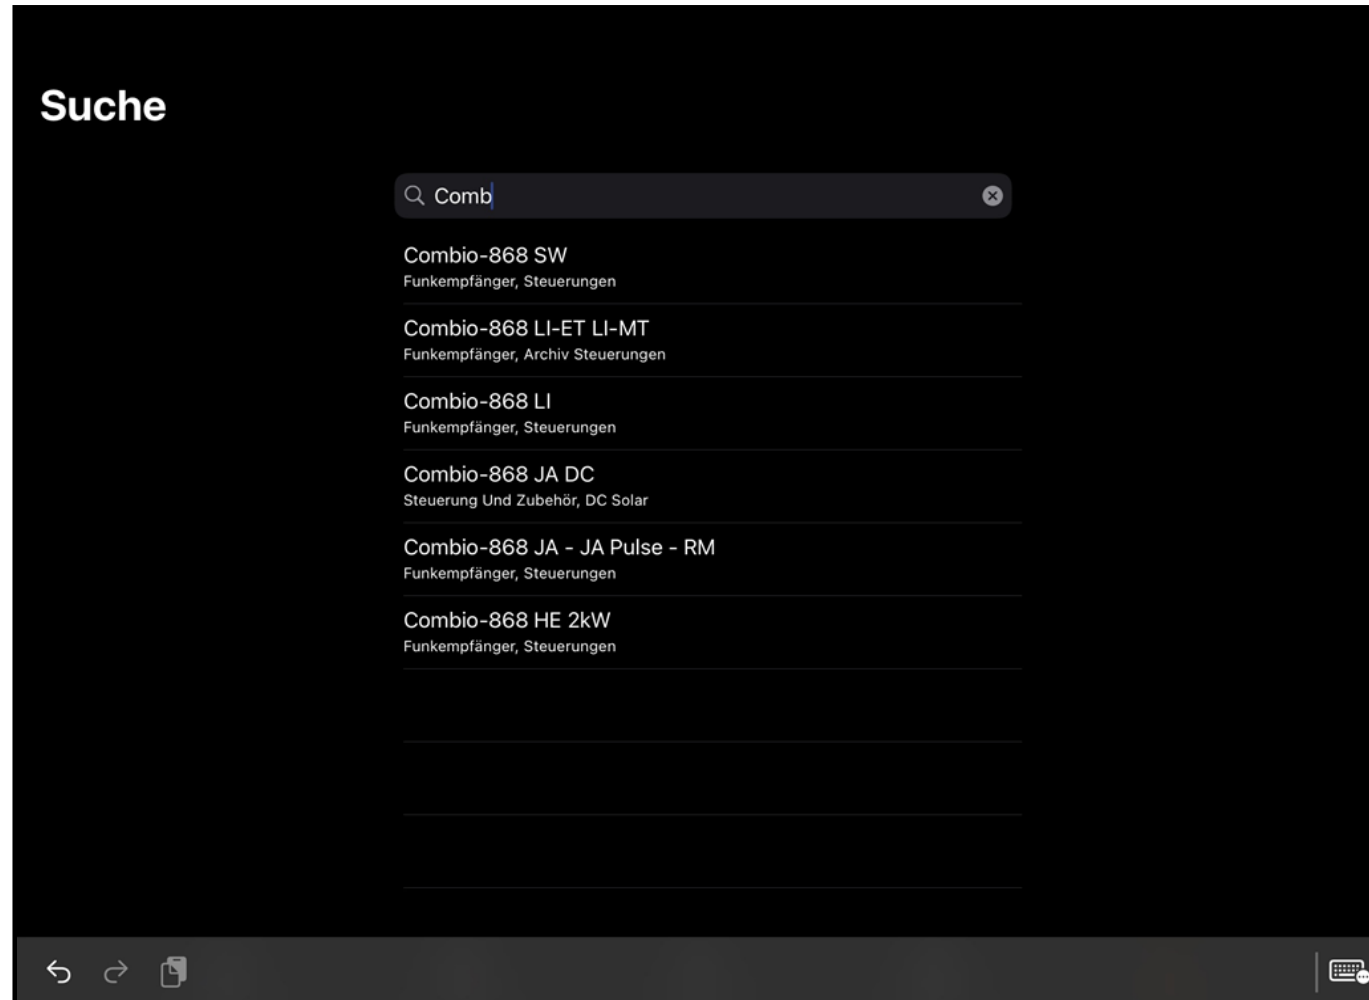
Suche

Comb

Combio-868 SW
Funkempfänger, Steuerungen

Combio-868 LI-ET LI-MT
Funkempfänger, Archiv Steuerungen

Combio-868 LI
Funkempfänger, Steuerungen

Combio-868 JA DC
Steuerung Und Zubehör, DC Solar

Combio-868 JA - JA Pulse - RM
Funkempfänger, Steuerungen

Combio-868 HE 2kW
Funkempfänger, Steuerungen